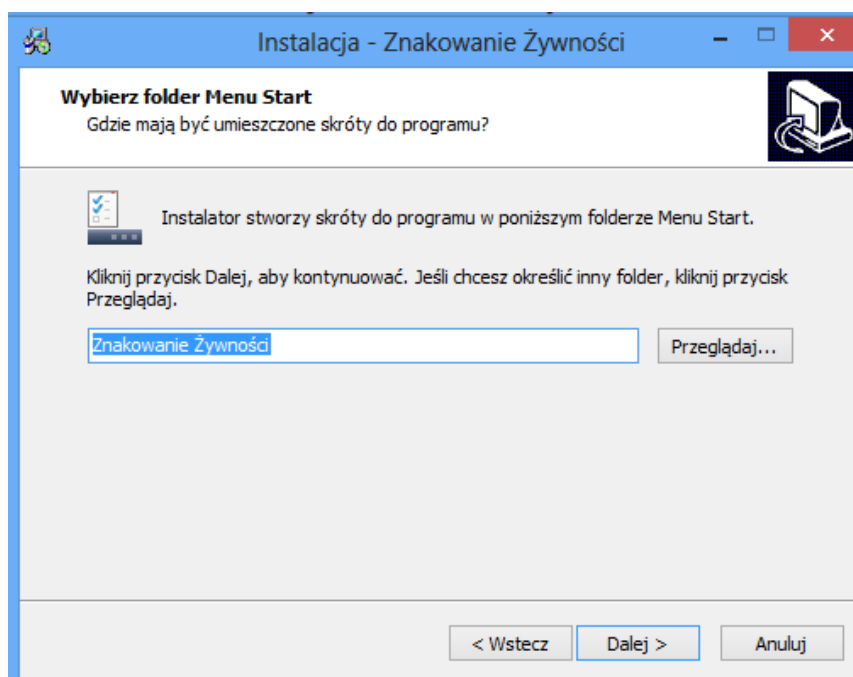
Instalacja - Znakowanie Żywności

Wybierz folder Menu Start
Gdzie mają być umieszczone skróty do programu?

Instalator stworzy skróty do programu w poniższym folderze Menu Start.

Kliknij przycisk Dalej, aby kontynuować. Jeśli chcesz określić inny folder, kliknij przycisk Przeglądaj.

Znakowanie Żywności

Przeglądaj...

< Wstecz

Dalej >

Anuluj